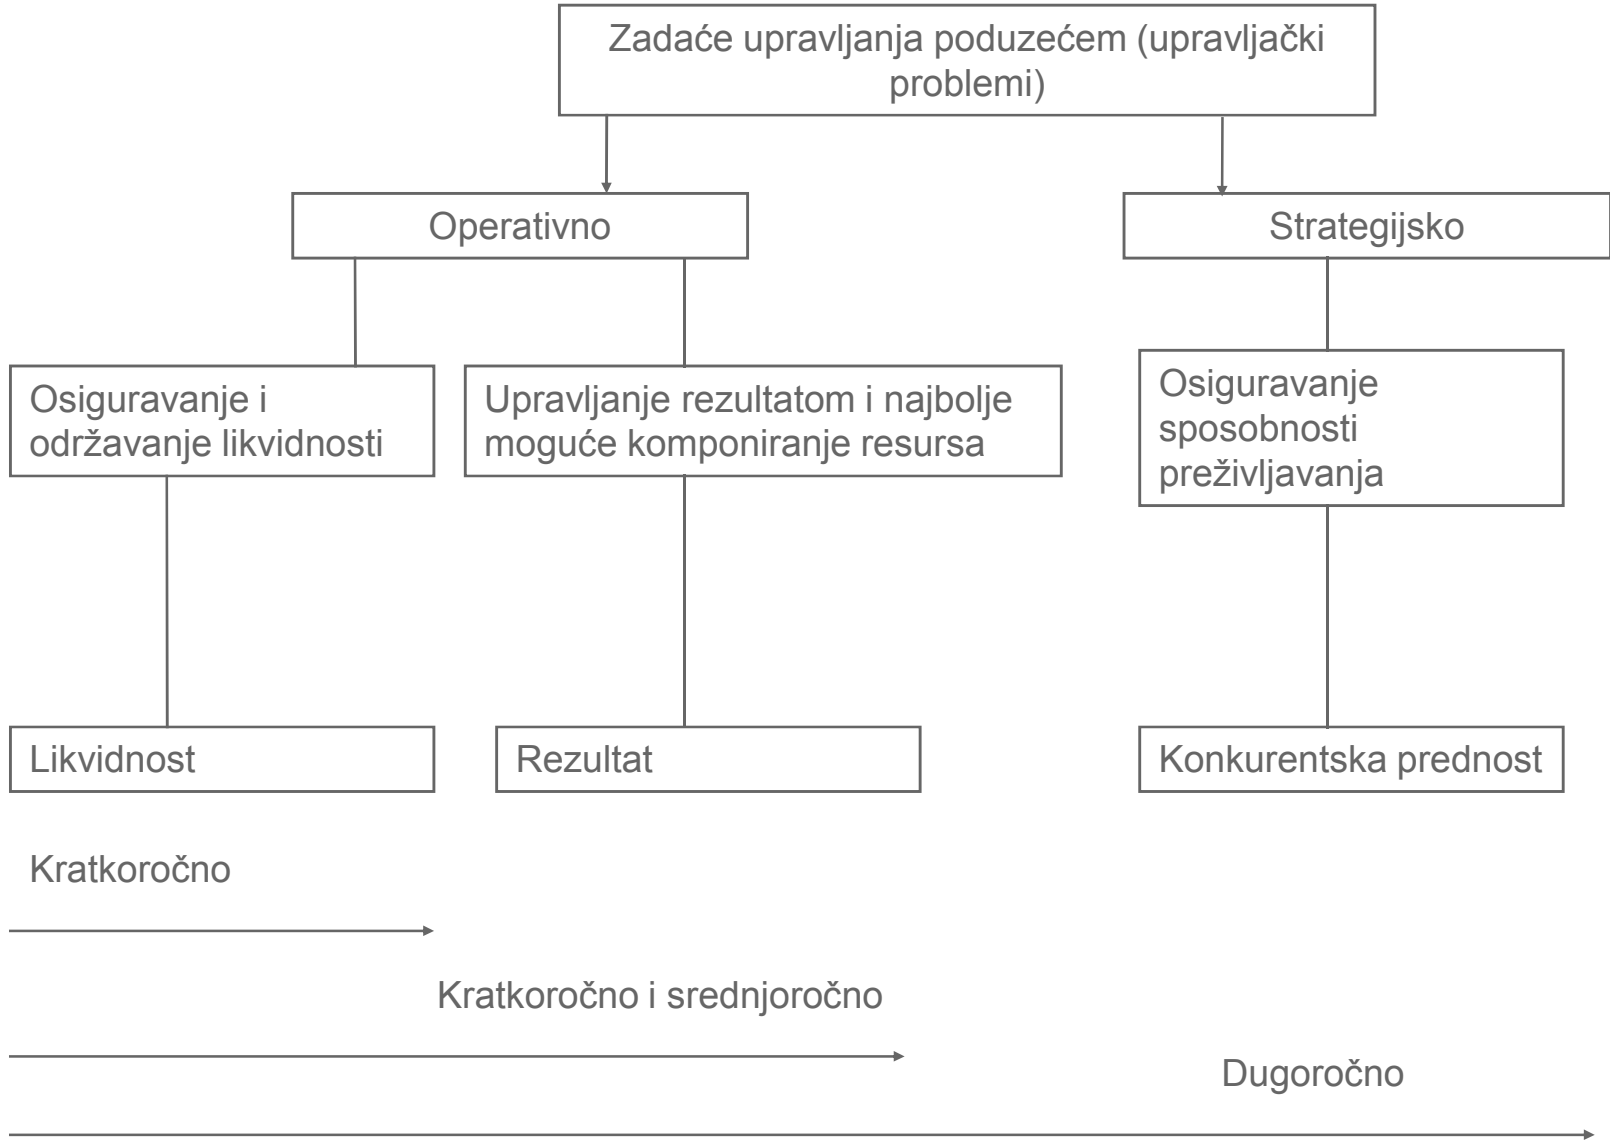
Zadaće upravljanja poduzećem (upravljački problemi)

Operativno

Strategijsko

Osiguravanje i održavanje likvidnosti

Upravljanje rezultatom i najbolje moguće komponiranje resursa

Osiguravanje sposobnosti preživljavanja

Likvidnost

Rezultat

Konkurentska prednost

Kratkoročno

Kratkoročno i srednjoročno

Dugoročno